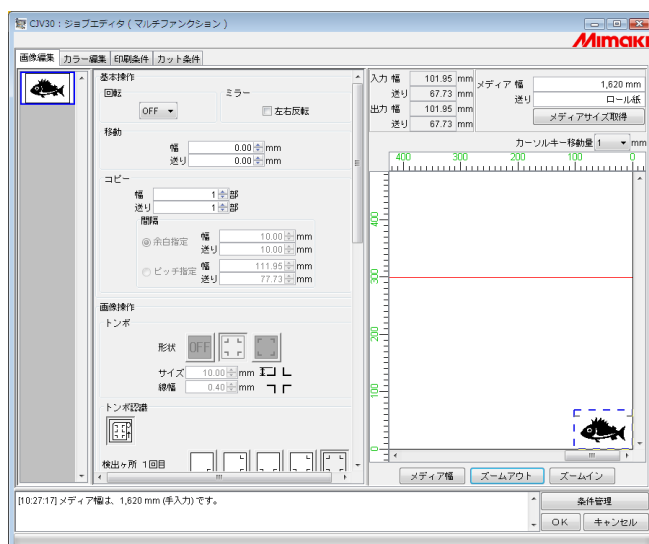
CJV30 : ジョブエディタ ( マルチファンクション )

Mimaki

画像編集 カラー編集 印刷条件 カット条件

基本操作
回転
OFF
ミラー
左右反転

移動
幅 0.00 mm
送り 0.00 mm

コピー
幅 1 部
送り 1 部
間隔
余白指定 幅 10.00 mm
送り 10.00 mm
ピッチ指定 幅 111.95 mm
送り 77.73 mm

画像操作
トンボ
形状 OFF
サイズ 10.00 mm
線幅 0.40 mm

トンボ設置

検出ヶ所 1回目

入力 幅 101.95 mm
送り 67.73 mm
出力 幅 101.95 mm
送り 67.73 mm
メディア 幅 1,620 mm
送り ロール紙
メディアサイズ取得

カーソルキー移動量 1 mm

400 300 200 100 0
400 300 200 100

メディア幅 ズームアウト ズームイン

[10:27:17] メディア幅は、1,620 mm (手入力) です。

条件管理
OK キャンセル